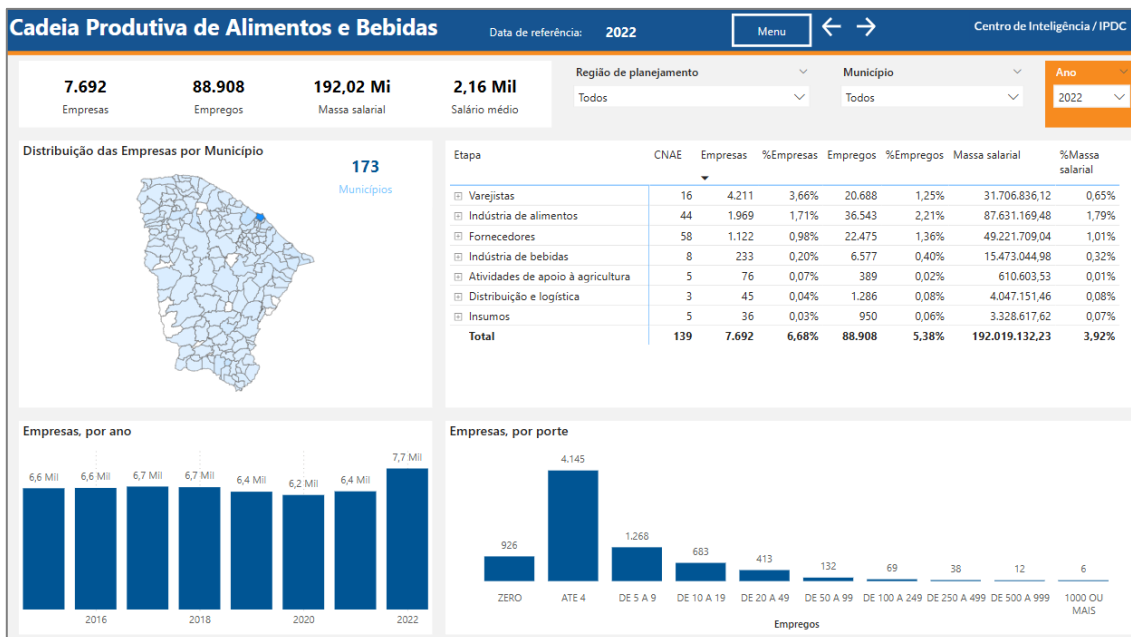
Cadeia Produtiva de Alimentos e Bebidas

Data de referência: 2022

Menu

Centro de Inteligência / IPDC

7.692
Empresas

88.908
Empregos

192,02 Mi
Massa salarial

2,16 Mil
Salário médio

Região de planejamento
Todos

Município
Todos

Ano
2022

Distribuição das Empresas por Município

173
Municípios

| Etapa | CNAE | Empresas | %Empresas | Empregos | %Empregos | Massa salarial | %Massa salarial |
|---|---|---|---|---|---|---|---|
| Varejistas | 16 | 4.211 | 3,66% | 20.688 | 1,25% | 31.706.836,12 | 0,65% |
| Indústria de alimentos | 44 | 1.969 | 1,71% | 36.543 | 2,21% | 87.631.169,48 | 1,79% |
| Fornecedores | 58 | 1.122 | 0,98% | 22.475 | 1,36% | 49.221.709,04 | 1,01% |
| Indústria de bebidas | 8 | 233 | 0,20% | 6.577 | 0,40% | 15.473.044,98 | 0,32% |
| Atividades de apoio à agricultura | 5 | 76 | 0,07% | 389 | 0,02% | 610.603,53 | 0,01% |
| Distribuição e logística | 3 | 45 | 0,04% | 1.286 | 0,08% | 4.047.151,46 | 0,08% |
| Insumos | 5 | 36 | 0,03% | 950 | 0,06% | 3.328.617,62 | 0,07% |
| Total | 139 | 7.692 | 6,68% | 88.908 | 5,38% | 192.019.132,23 | 3,92% |

Empresas, por ano

6,6 Mil
6,6 Mil
6,7 Mil
6,7 Mil
6,4 Mil
6,2 Mil
6,4 Mil
7,7 Mil

2016
2018
2020
2022

Empresas, por porte

926
4.145
1.268
683
413
132
69
38
12
6

ZERO
ATE 4
DE 5 A 9
DE 10 A 19
DE 20 A 49
DE 50 A 99
DE 100 A 249
DE 250 A 499
DE 500 A 999
1000 OU MAIS

Empregos